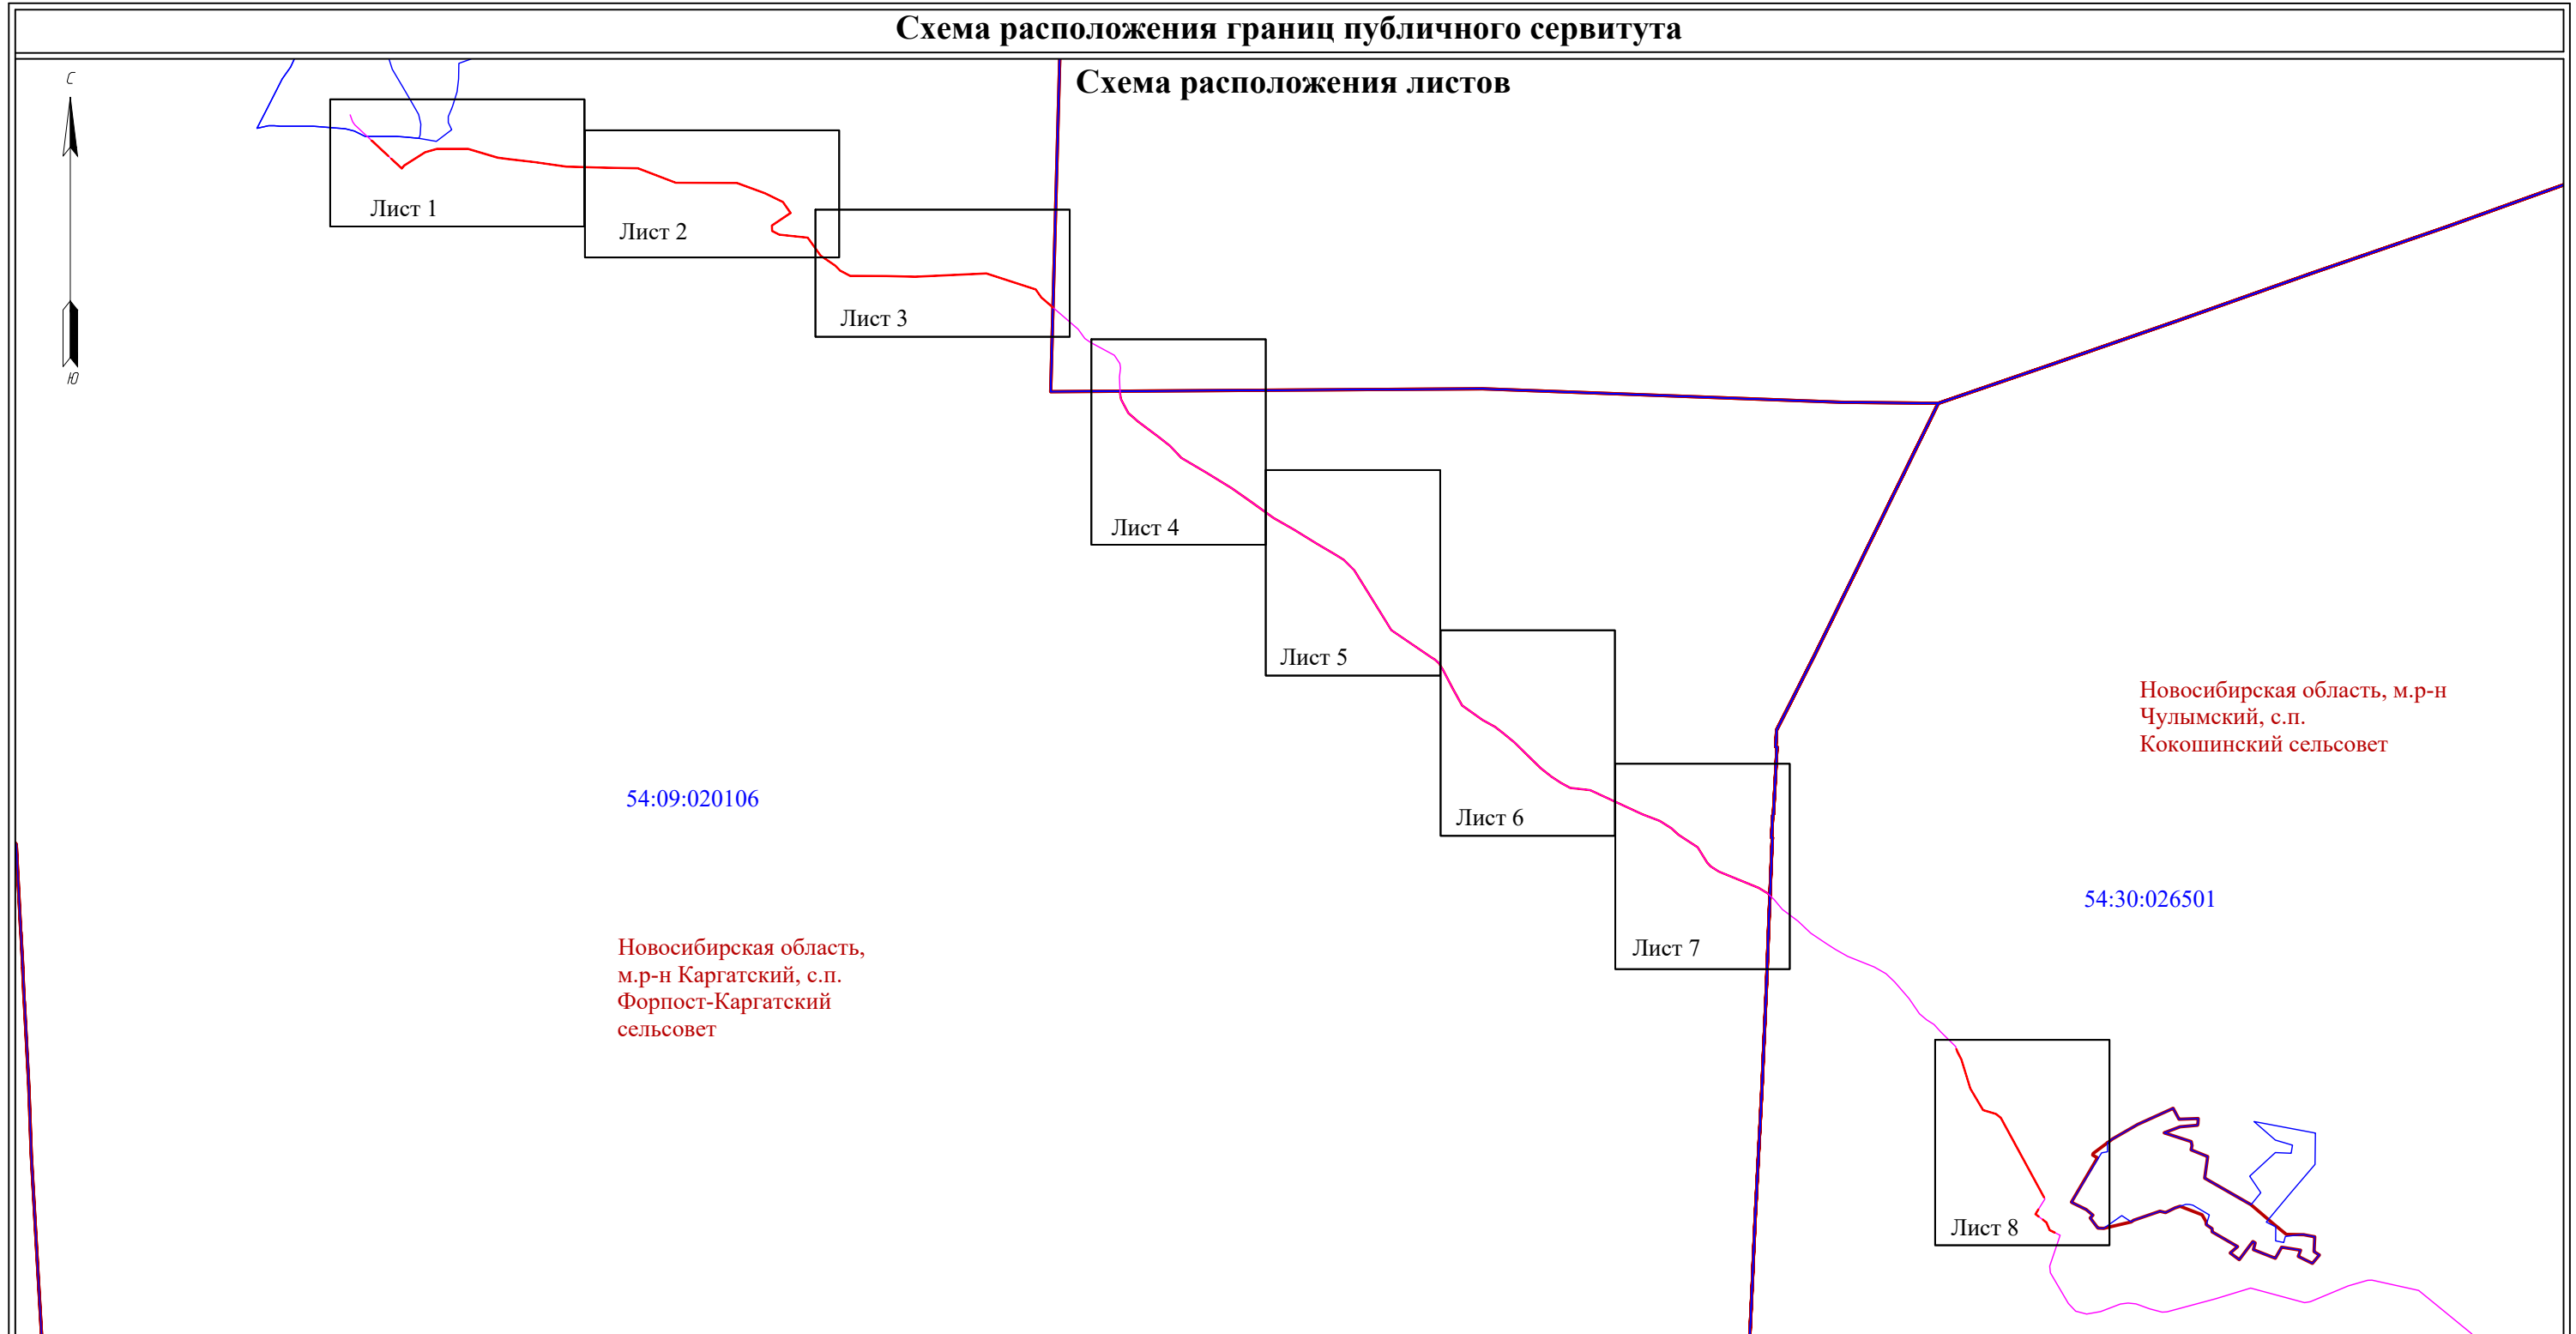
Схема расположения границ публичного сервитута

Схема расположения листов

С

Ю

Лист 1

Лист 2

Лист 3

Лист 4

Лист 5

Лист 6

Лист 7

Лист 8

Новосибирская область, м.р-н Чулымский, с.п. Кокошинский сельсовет

54:09:020106

54:30:026501

Новосибирская область, м.р-н Каргатский, с.п. Форпост-Каргатский сельсовет